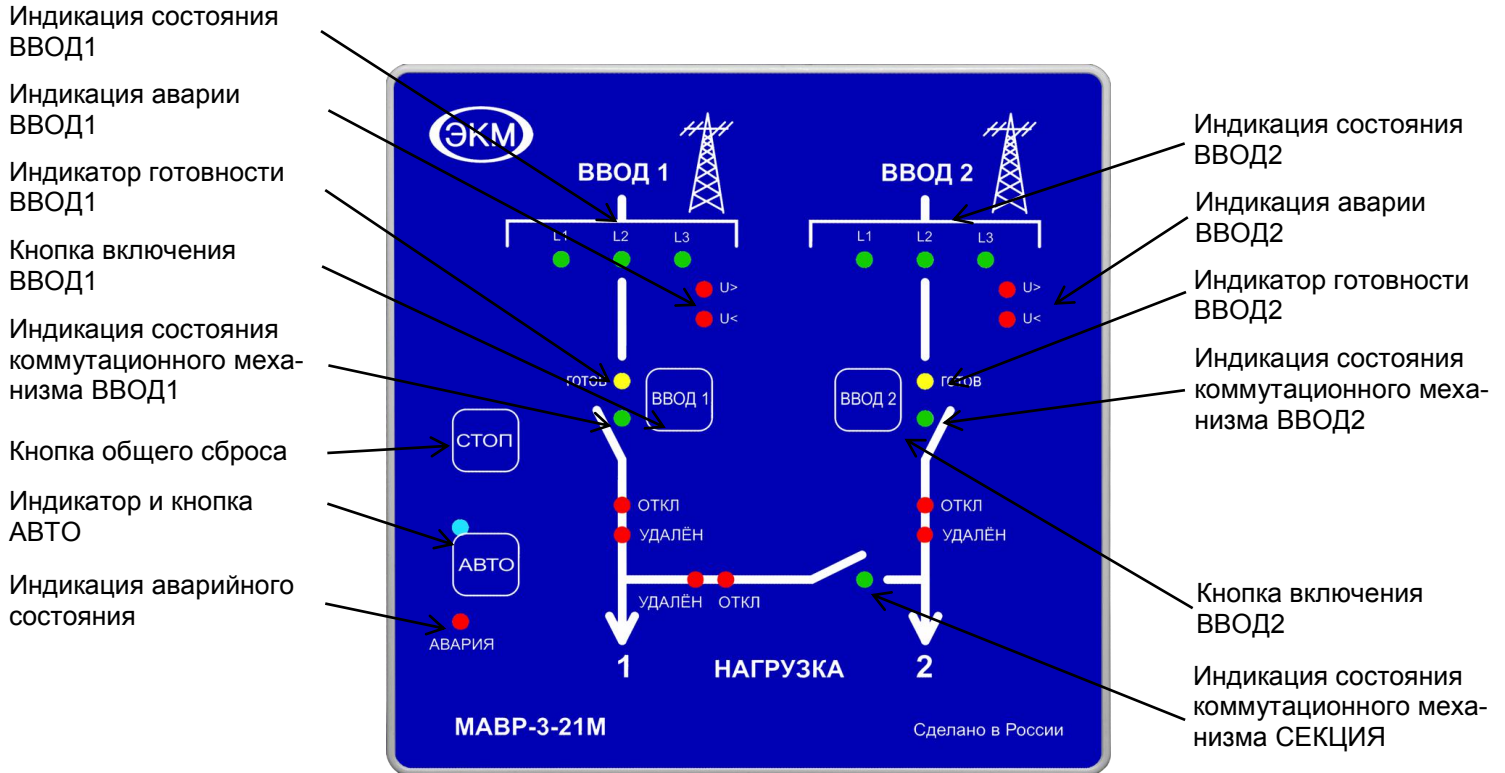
Индикация состояния ВВОД1

Индикация аварии ВВОД1

Индикатор готовности ВВОД1

Кнопка включения ВВОД1

Индикация состояния коммутационного механизма ВВОД1

Кнопка общего сброса

Индикатор и кнопка АВТО

Индикация аварийного состояния

ЭКМ

ВВОД 1

L1 L2 L3

U>

U<

ГОТОВ

ВВОД 1

СТОП

АВТО

АВАРИЯ

ОТКЛ

УДАЛЁН

УДАЛЁН ОТКЛ

1

НАГРУЗКА

2

МАВР-3-21М

Сделано в России

ВВОД 2

L1 L2 L3

U>

U<

ВВОД 2

ГОТОВ

ОТКЛ

УДАЛЁН

Индикация состояния ВВОД2

Индикация аварии ВВОД2

Индикатор готовности ВВОД2

Индикация состояния коммутационного механизма ВВОД2

Кнопка включения ВВОД2

Индикация состояния коммутационного механизма СЕКЦИЯ